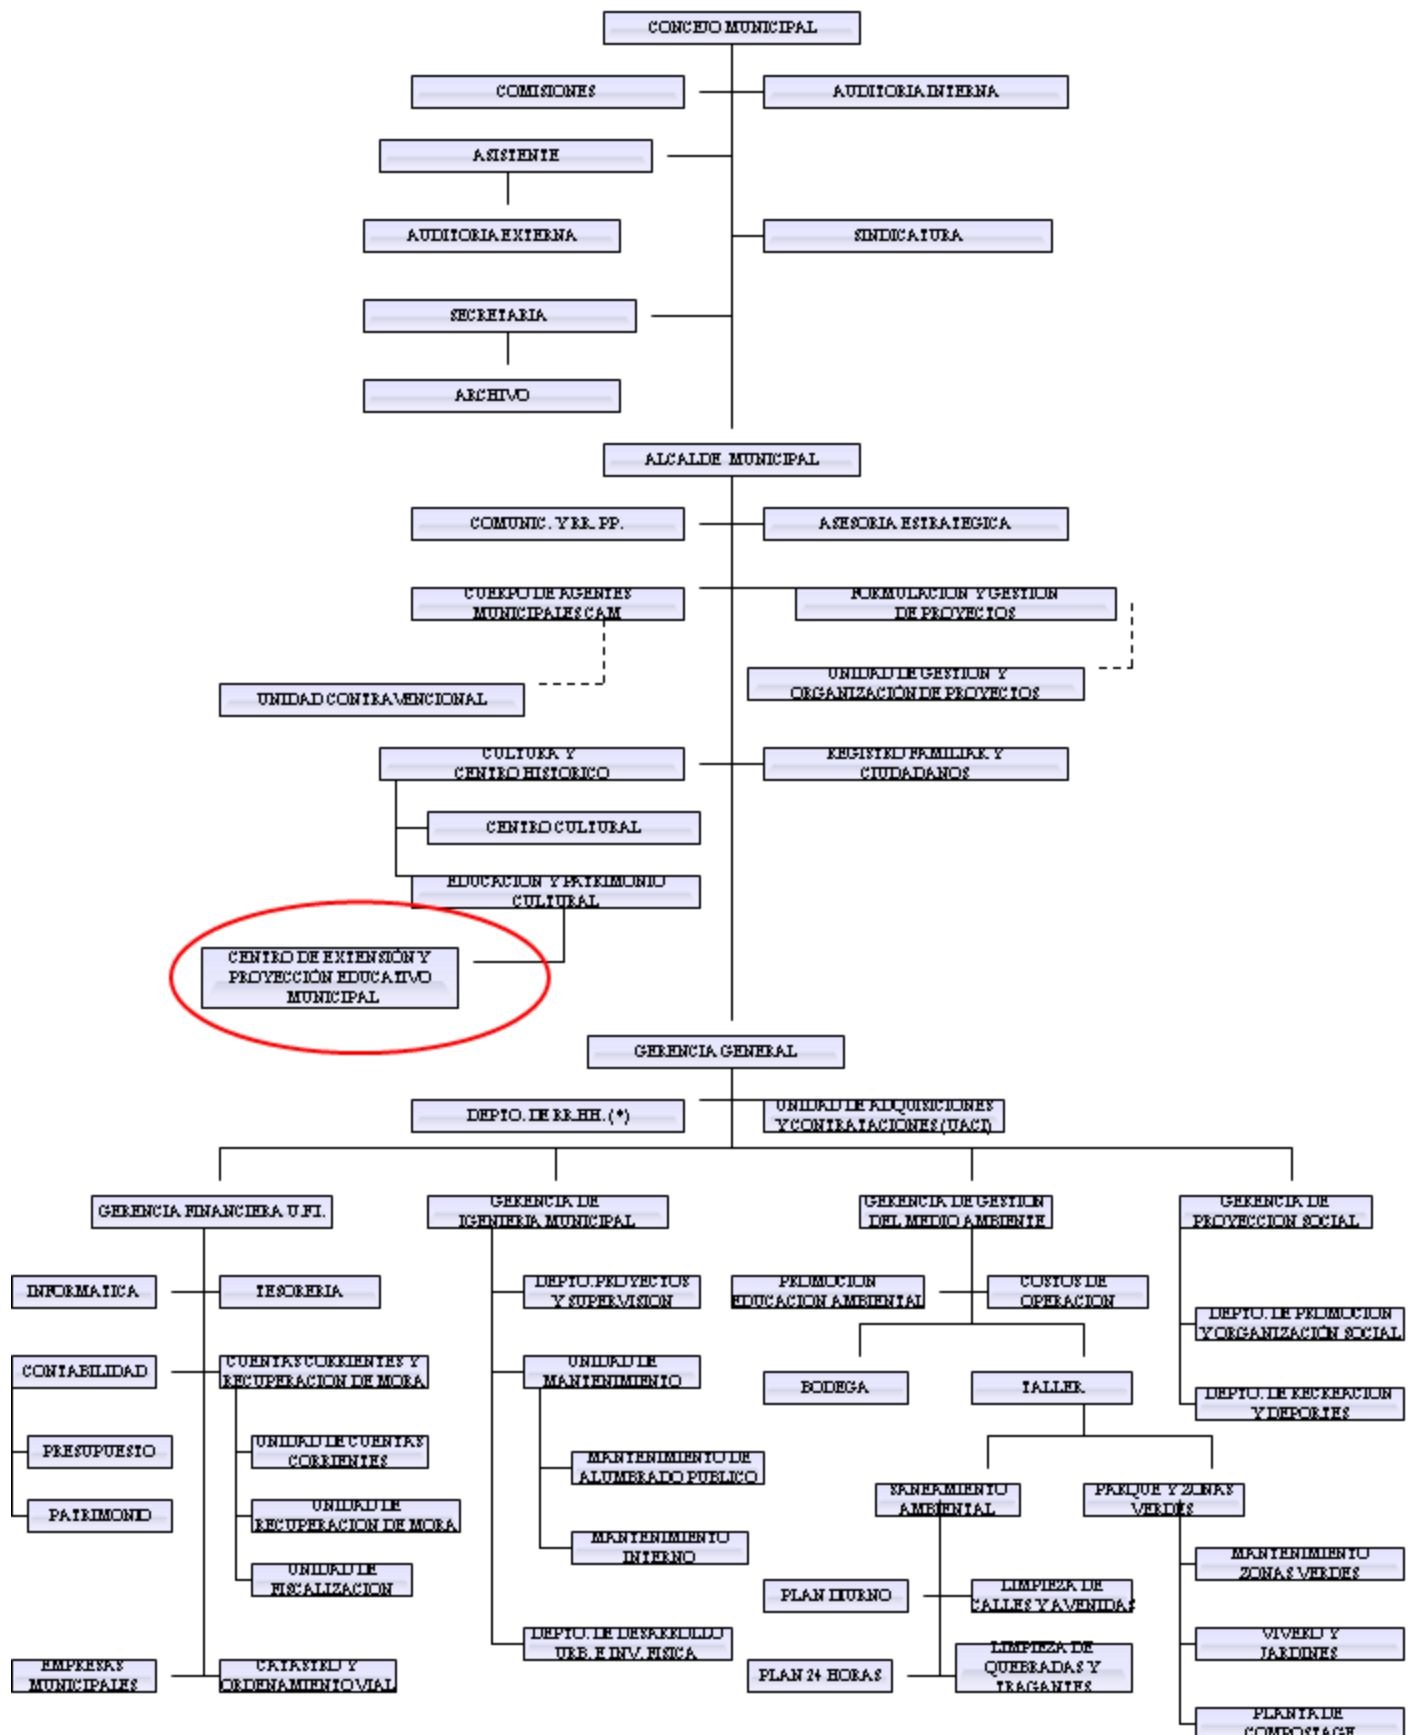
CONCEJO MUNICIPAL

COMISIONES

AUDITORIA INTERNA

ASISTENTE

AUDITORIA EXTERNA

SINDICATURA

SECRETARIA

ARCHIVO

ALCALDE MUNICIPAL

COMUNIC. Y RR. PP.

ASESORIA ESTRATEGICA

CUERPO DE AGENTES MUNICIPALES CAM

FORMULACION Y GESTION DE PROYECTOS

UNIDAD CONTRAVENCIONAL

UNIDAD DE GESTION Y ORGANIZACIÓN DE PROYECTOS

CULTURA Y CENTRO HISTORICO

REGISTRO FAMILIAR Y CIUDADANOS

CENTRO CULTURAL

EDUCACION Y PATRIMONIO CULTURAL

CENTRO DE EXTENSIÓN Y PROYECCIÓN EDUCATIVO MUNICIPAL

GERENCIA GENERAL

DEPTO. DE RR.HH. (*)

UNIDAD DE ADQUISICIONES Y CONTRATACIONES (UACI)

GERENCIA FINANCIERA U.F.I.

GERENCIA DE IGENIERIA MUNICIPAL

GERENCIA DE GESTION DEL MEDIO AMBIENTE

GERENCIA DE PROYECCION SOCIAL

INFORMATICA

TESORERIA

DEPTO. PROYECTOS Y SUPERVISION

PROMOCION EDUCACION AMBIENTAL

COSTOS DE OPERACION

DEPTO. DE PROMOCION Y ORGANIZACIÓN SOCIAL

CONTABILIDAD

CUENTAS CORRIENTES Y RECUPERACION DE MORA

UNIDAD DE MANTENIMIENTO

BODEGA

TALLER

DEPTO. DE RECREACION Y DEPORTES

PRESUPUESTO

UNIDAD DE CUENTAS CORRIENTES

MANTENIMIENTO DE ALUMBRADO PUBLICO

PATRIMONIO

UNIDAD DE RECUPERACION DE MORA

SANEAMIENTO AMBIENTAL

PARQUE Y ZONAS VERDES

MANTENIMIENTO INTERNO

MANTENIMIENTO ZONAS VERDES

UNIDAD DE FISCALIZACION

PLAN DIURNO

LIMPIEZA DE CALLES Y AVENIDAS

DEPTO. DE DESARROLLO URB. E INV. FISICA

VIVERO Y JARDINES

EMPRESAS MUNICIPALES

CATASTRO Y ORDENAMIENTO VIAL

PLAN 24 HORAS

LIMPIEZA DE QUEBRADAS Y TRAGANTES

PLANTA DE COMPOSTAGE